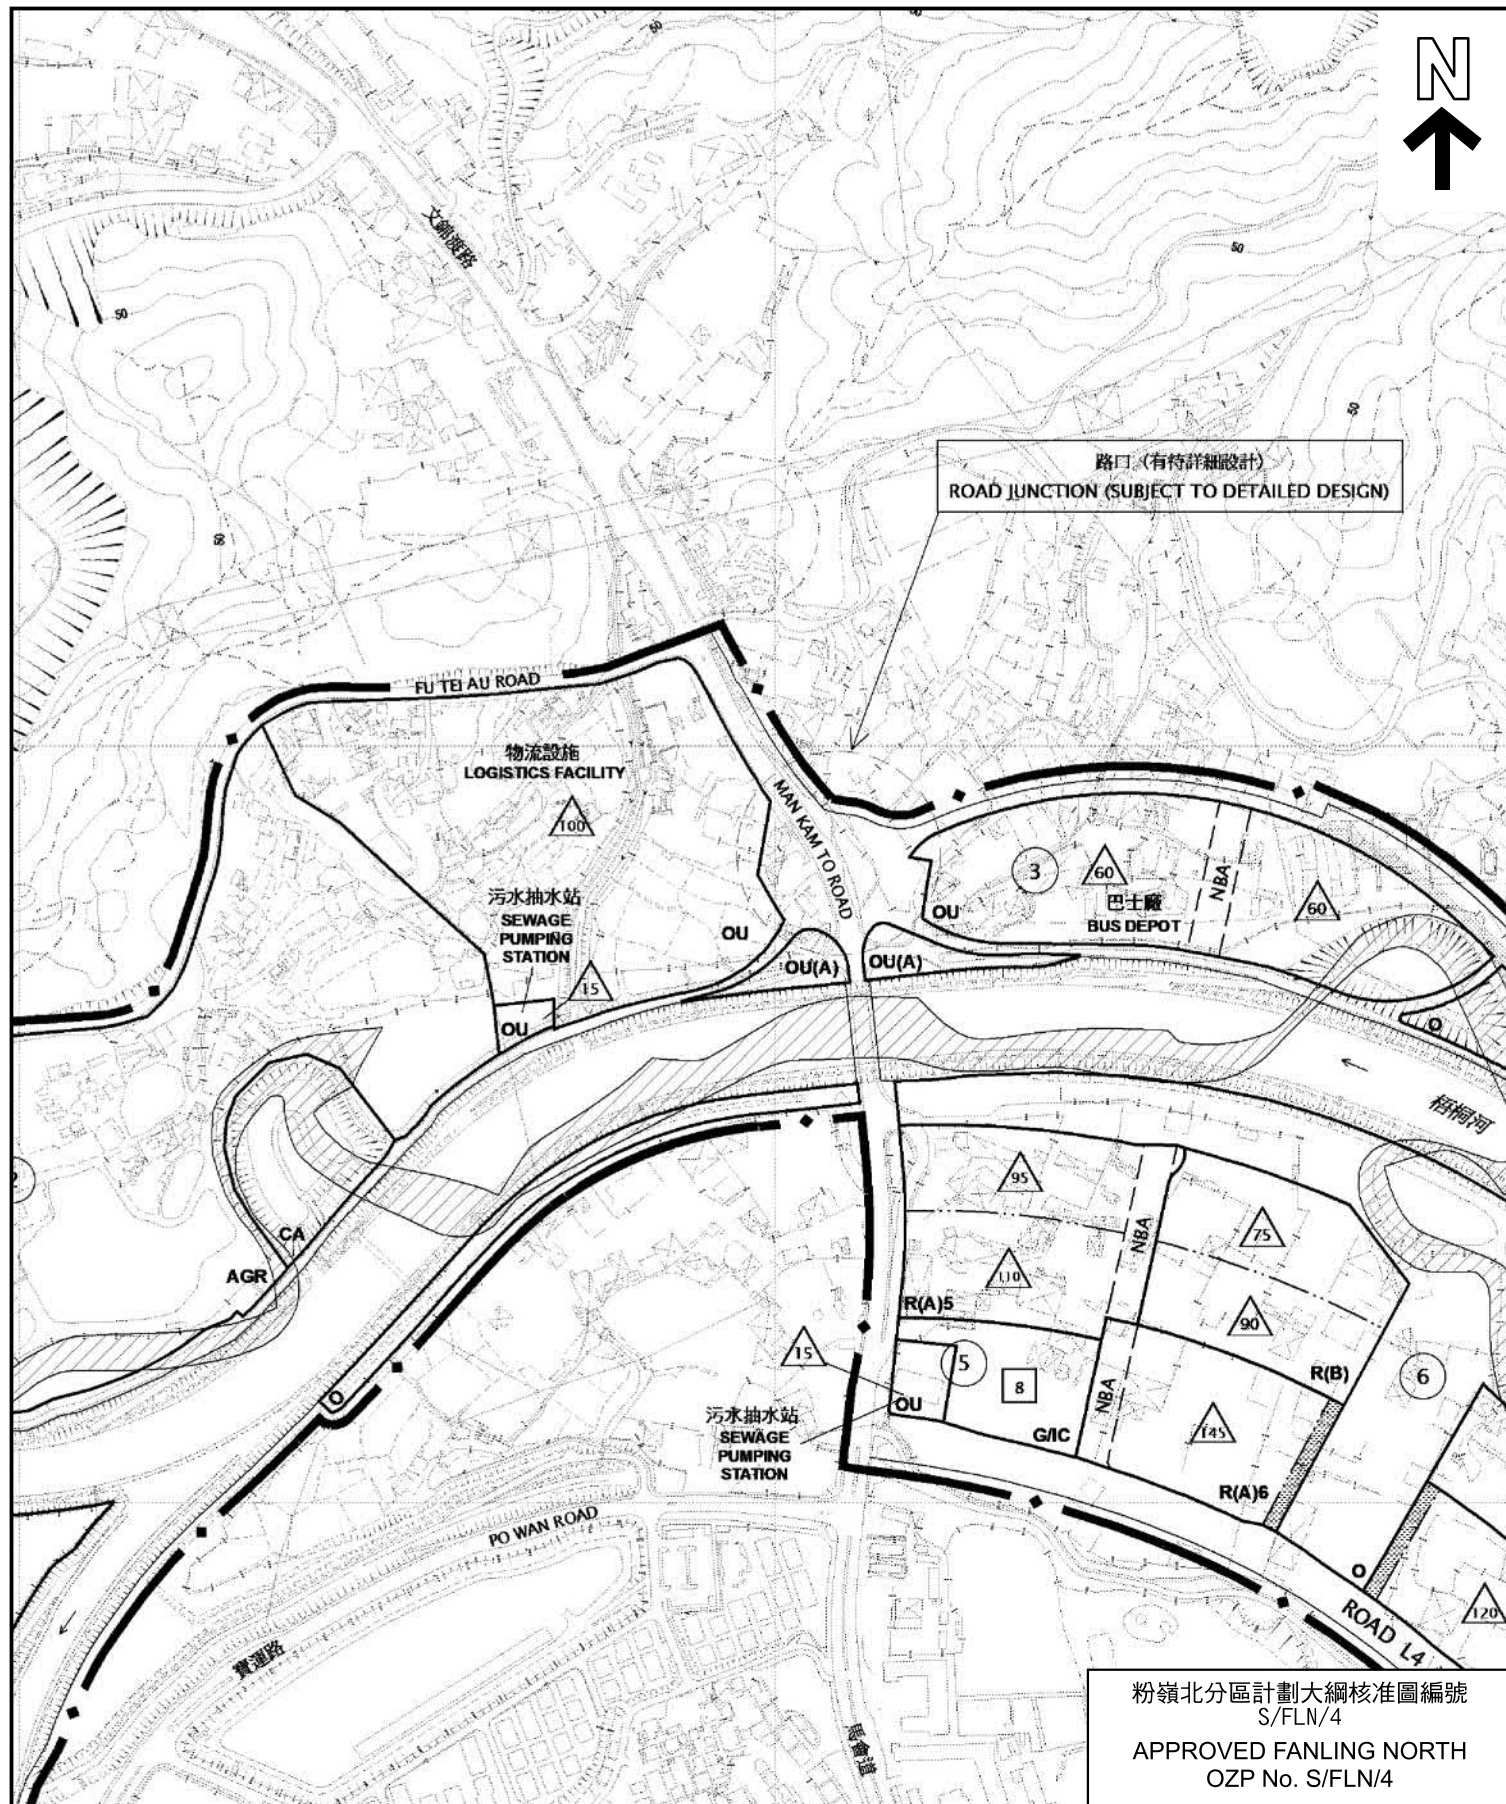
N

文錦渡路

50

50

50

50

50

路口 (有待詳細設計)
ROAD JUNCTION (SUBJECT TO DETAILED DESIGN)

FU TEI AU ROAD

物流設施
LOGISTICS FACILITY

100

MAN KAM TO ROAD

3

60

巴士廠
BUS DEPOT

NBA

60

OU

污水抽水站
SEWAGE PUMPING STATION

15

OU

OU(A)

OU(A)

OU

O

梧桐河

95

75

110

NBA

CA

AGR

R(A)5

90

15

5

8

R(B)

6

NBA

OU

污水抽水站
SEWAGE PUMPING STATION

G/IC

145

R(A)6

O

PO WAN ROAD

O

寶運路

馬會道

ROAD L4

120

粉嶺北分區計劃大綱核准圖編號
S/FLN/4
APPROVED FANLING NORTH
OZP No. S/FLN/4